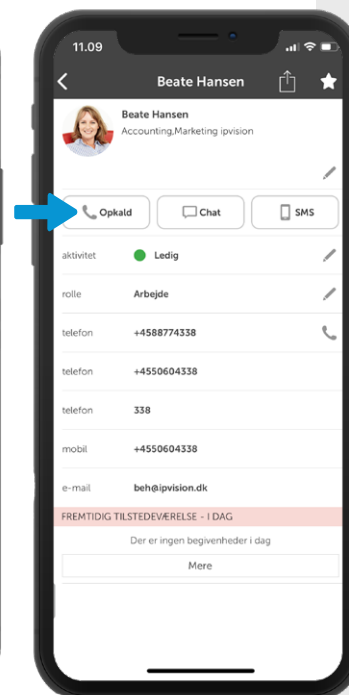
11.09

Beate Hansen

Beate Hansen
Accounting,Marketing ipvision

Opkald
Chat
SMS

aktivitet
Ledig

rolle
Arbejde

telefon
+4588774338

telefon
+4550604338

telefon
338

mobil
+4550604338

e-mail
beh@ipvision.dk

FREMTIDIG TILSTEDEVÆRELSE - I DAG

Der er ingen begivenheder i dag

Mere